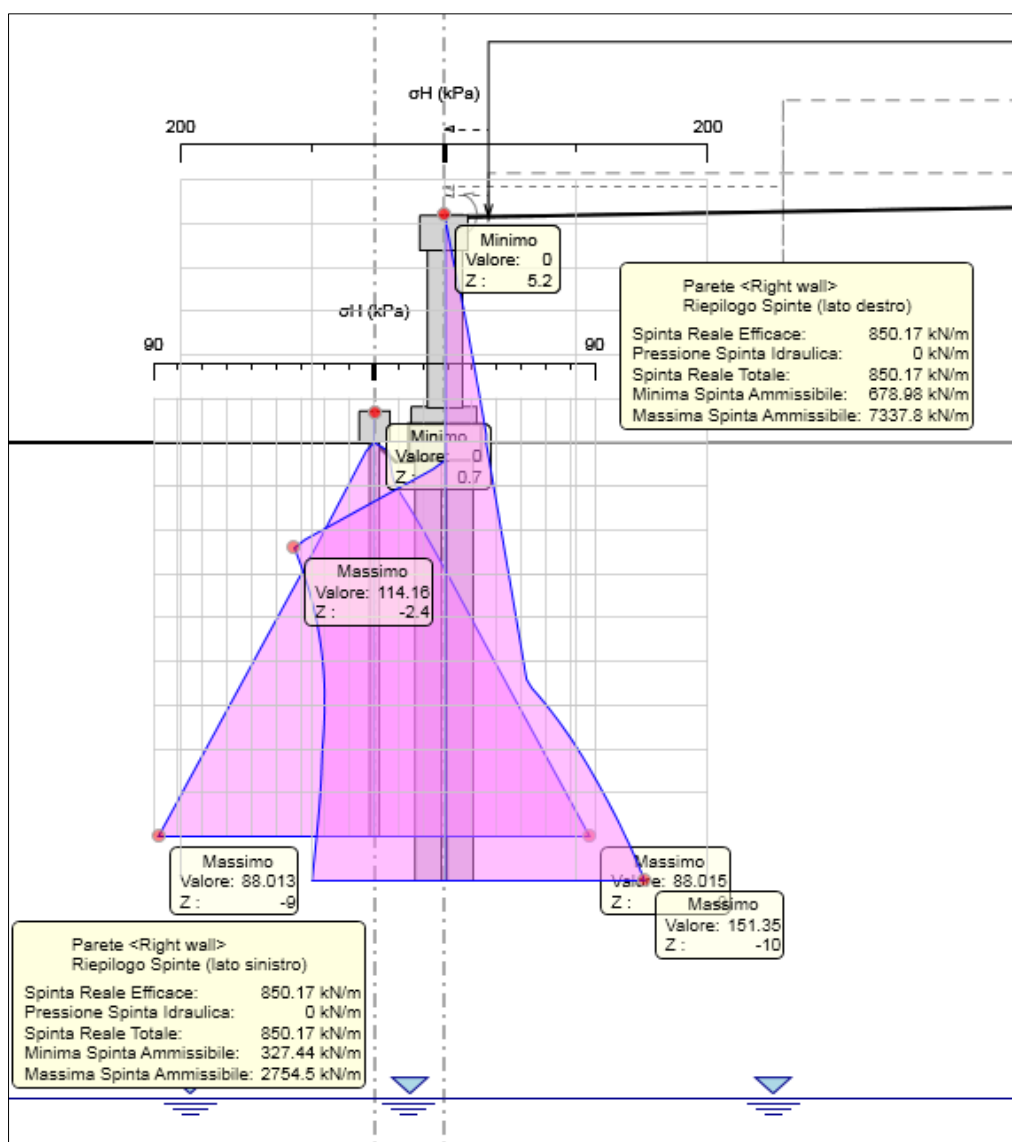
σH (kPa)

200

200

Minimo
Valore: 0
Z : 5.2

Parete <Right wall>
Riepilogo Spinte (lato destro)

| | |
|---|---|
| Spinta Reale Efficace: | 850.17 kN/m |
| Pressione Spinta Idraulica: | 0 kN/m |
| Spinta Reale Totale: | 850.17 kN/m |
| Minima Spinta Ammissibile: | 678.98 kN/m |
| Massima Spinta Ammissibile: | 7337.8 kN/m |

σH (kPa)

90

90

Minimo
Valore: 0
Z : 0.7

Massimo
Valore: 114.16
Z : -2.4

Massimo
Valore: 88.013
Z : -9

Massimo
Valore: 88.015
Z : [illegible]

Massimo
Valore: 151.35
Z : -10

Parete <Right wall>
Riepilogo Spinte (lato sinistro)

| | |
|---|---|
| Spinta Reale Efficace: | 850.17 kN/m |
| Pressione Spinta Idraulica: | 0 kN/m |
| Spinta Reale Totale: | 850.17 kN/m |
| Minima Spinta Ammissibile: | 327.44 kN/m |
| Massima Spinta Ammissibile: | 2754.5 kN/m |